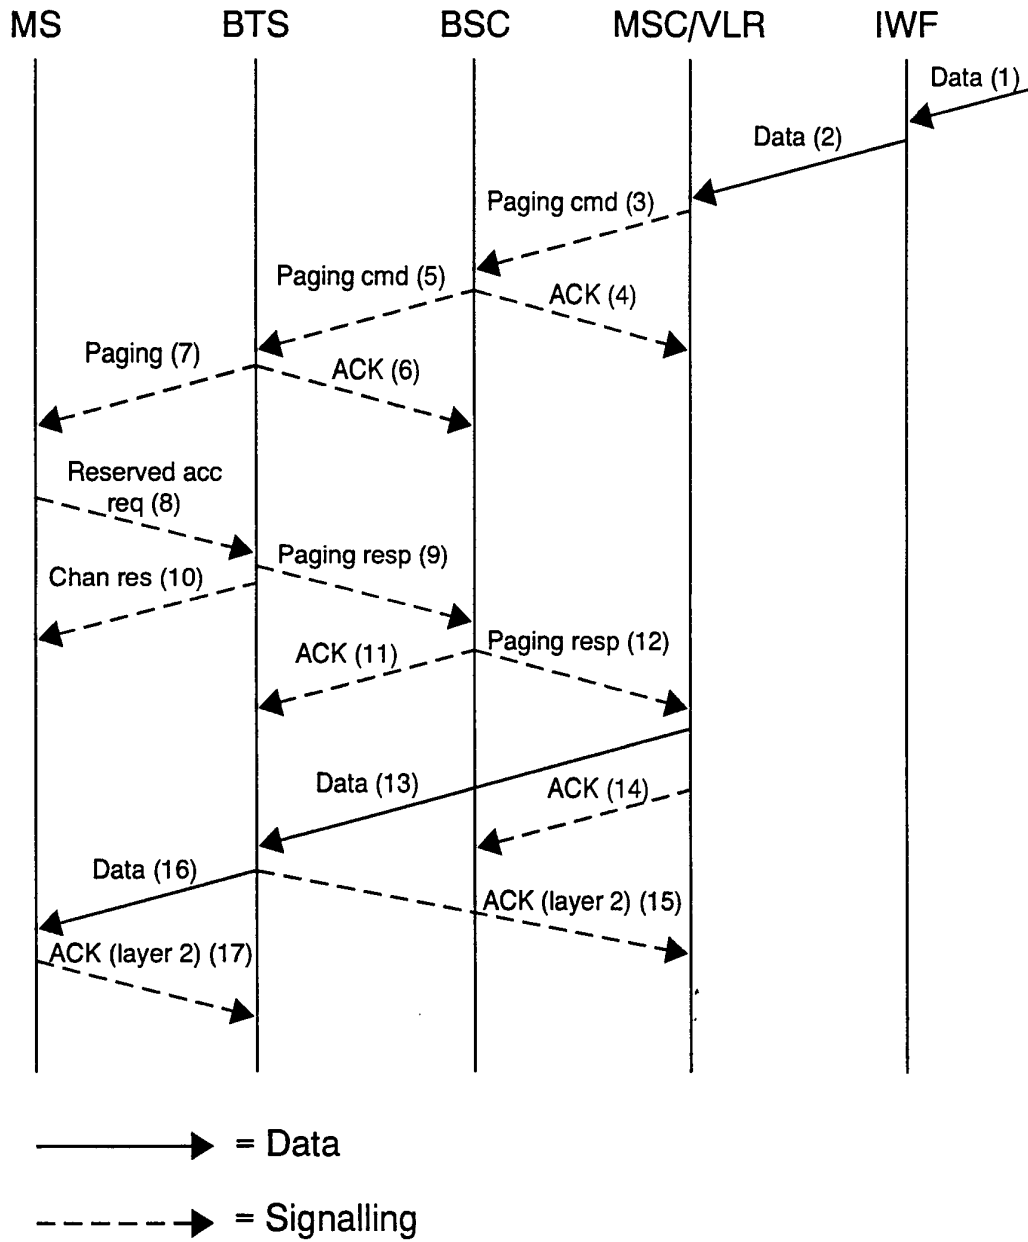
MS BTS BSC MSC/VLR IWF

Data (1)
Data (2)
Paging cmd (3)
Paging cmd (5)
ACK (4)
Paging (7)
ACK (6)
Reserved acc req (8)
Paging resp (9)
Chan res (10)
ACK (11)
Paging resp (12)
Data (13)
ACK (14)
Data (16)
ACK (layer 2) (15)
ACK (layer 2) (17)

= Data

= Signalling